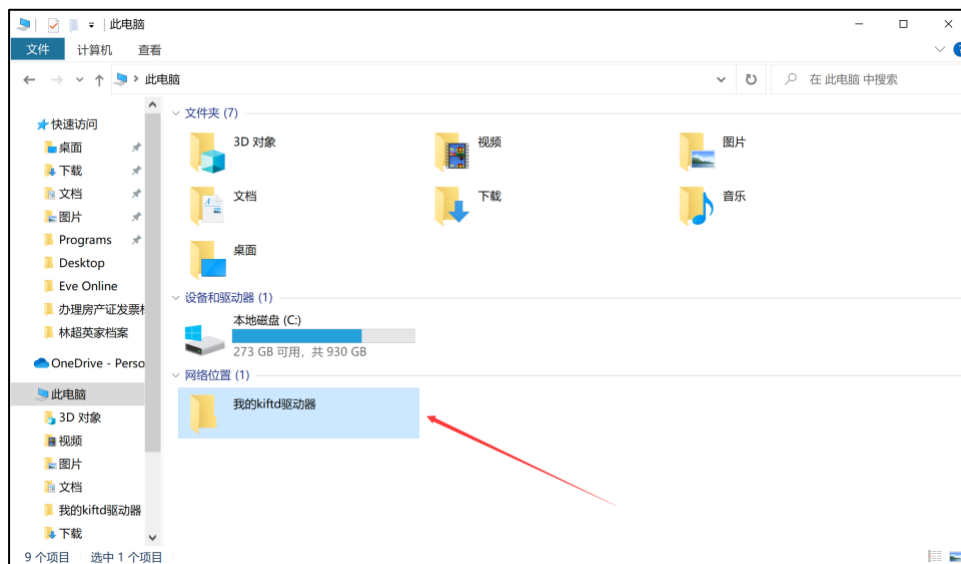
此电脑

文件 计算机 查看

此电脑

在 此电脑 中搜索

快速访问
桌面
下载
文档
图片
Programs
Desktop
Eve Online
办理房产证发票札
林超英家档案

OneDrive - Perso

此电脑
3D 对象
视频
图片
文档
我的kiftd驱动器
下载

文件夹 (7)

3D 对象
视频
图片
文档
下载
音乐
桌面

设备和驱动器 (1)

本地磁盘 (C:)
273 GB 可用，共 930 GB

网络位置 (1)

我的kiftd驱动器

9 个项目 选中 1 个项目